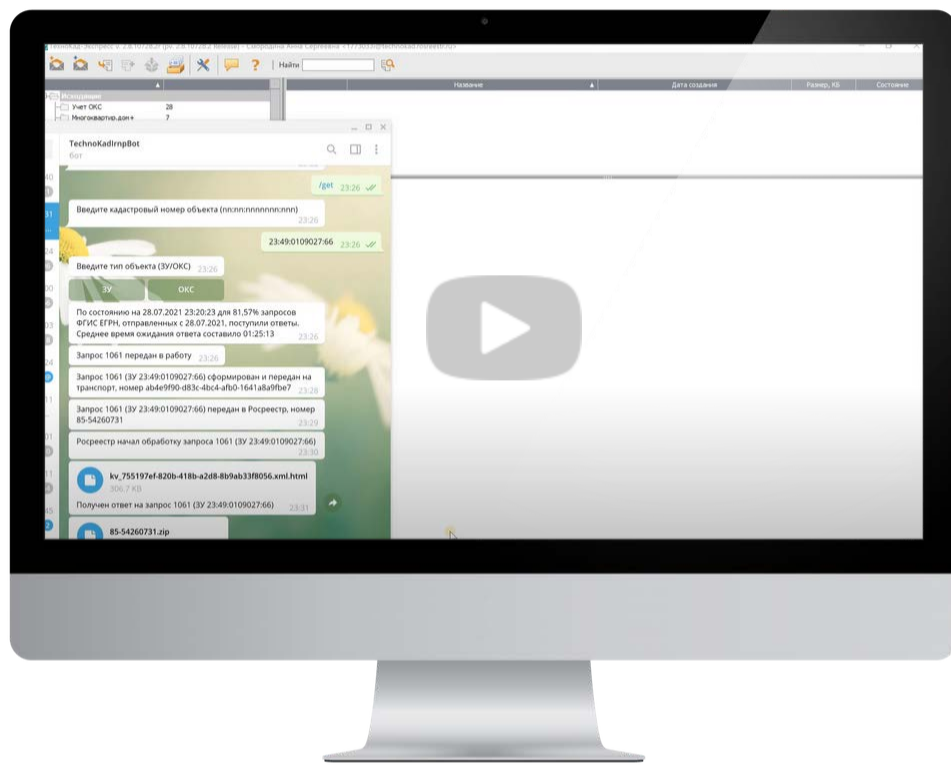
ТехноКад-Экспресс v. 2.8.10728.2 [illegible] - Смородина Анна Сергеевна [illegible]

Найти

Исходящие
Учет ОКС 28
Многоквартир.дом+ 7

Название
Дата создания
Размер, КБ
Состояние

TechnoKadIrnpBot
бот

/get 23:26

Введите кадастровый номер объекта (nn:nn:nnnnnnn:nnn) 23:26

23:49:0109027:66 23:26

Введите тип объекта (ЗУ/ОКС) 23:26

ЗУ
ОКС

По состоянию на 28.07.2021 23:20:23 для 81,57% запросов ФГИС ЕГРН, отправленных с 28.07.2021, поступили ответы. Среднее время ожидания ответа составило 01:25:13 23:26

Запрос 1061 передан в работу 23:26

Запрос 1061 (ЗУ 23:49:0109027:66) сформирован и передан на транспорт, номер ab4e9f90-d83c-4bc4-afb0-1641a8a9fbe7 23:28

Запрос 1061 (ЗУ 23:49:0109027:66) передан в Росреестр, номер 85-54260731 23:29

Росреестр начал обработку запроса 1061 (ЗУ 23:49:0109027:66) 23:30

kv_755197ef-820b-418b-a2d8-8b9ab33f8056.xml.html
306.7 KB
Получен ответ на запрос 1061 (ЗУ 23:49:0109027:66) 23:31

85-54260731.zip